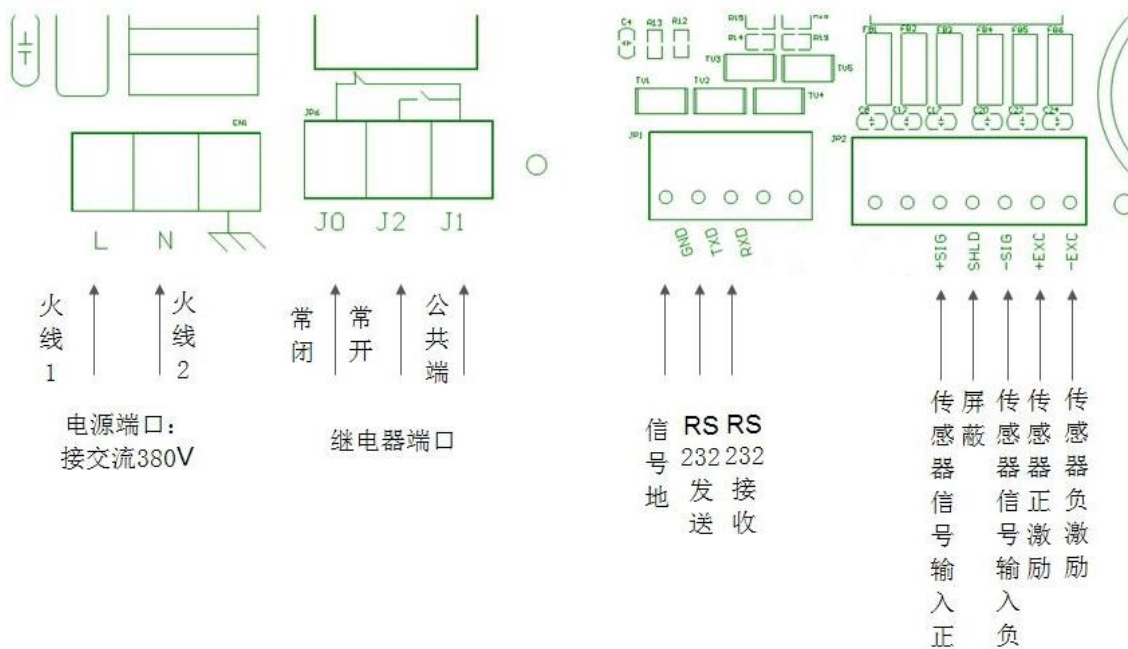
EN1

L N

火线1

火线2

电源端口：接交流380V

JP6

J0 J2 J1

常闭

常开

公共端

继电器端口

C4 R13 R12 R15 R14 R16 R19

TU1 TU2 TU3 TU4 TU5

JP1

GND TXD RXD

信号地

RS232发送

RS232接收

FB1 FB2 FB3 FB4 FB5 FB6

C8 C12 C17 C20 C23 C24

JP2

+SIG SHLD -SIG +EXC -EXC

传感器信号输入正

屏蔽

传感器信号输入负

传感器正激励

传感器负激励